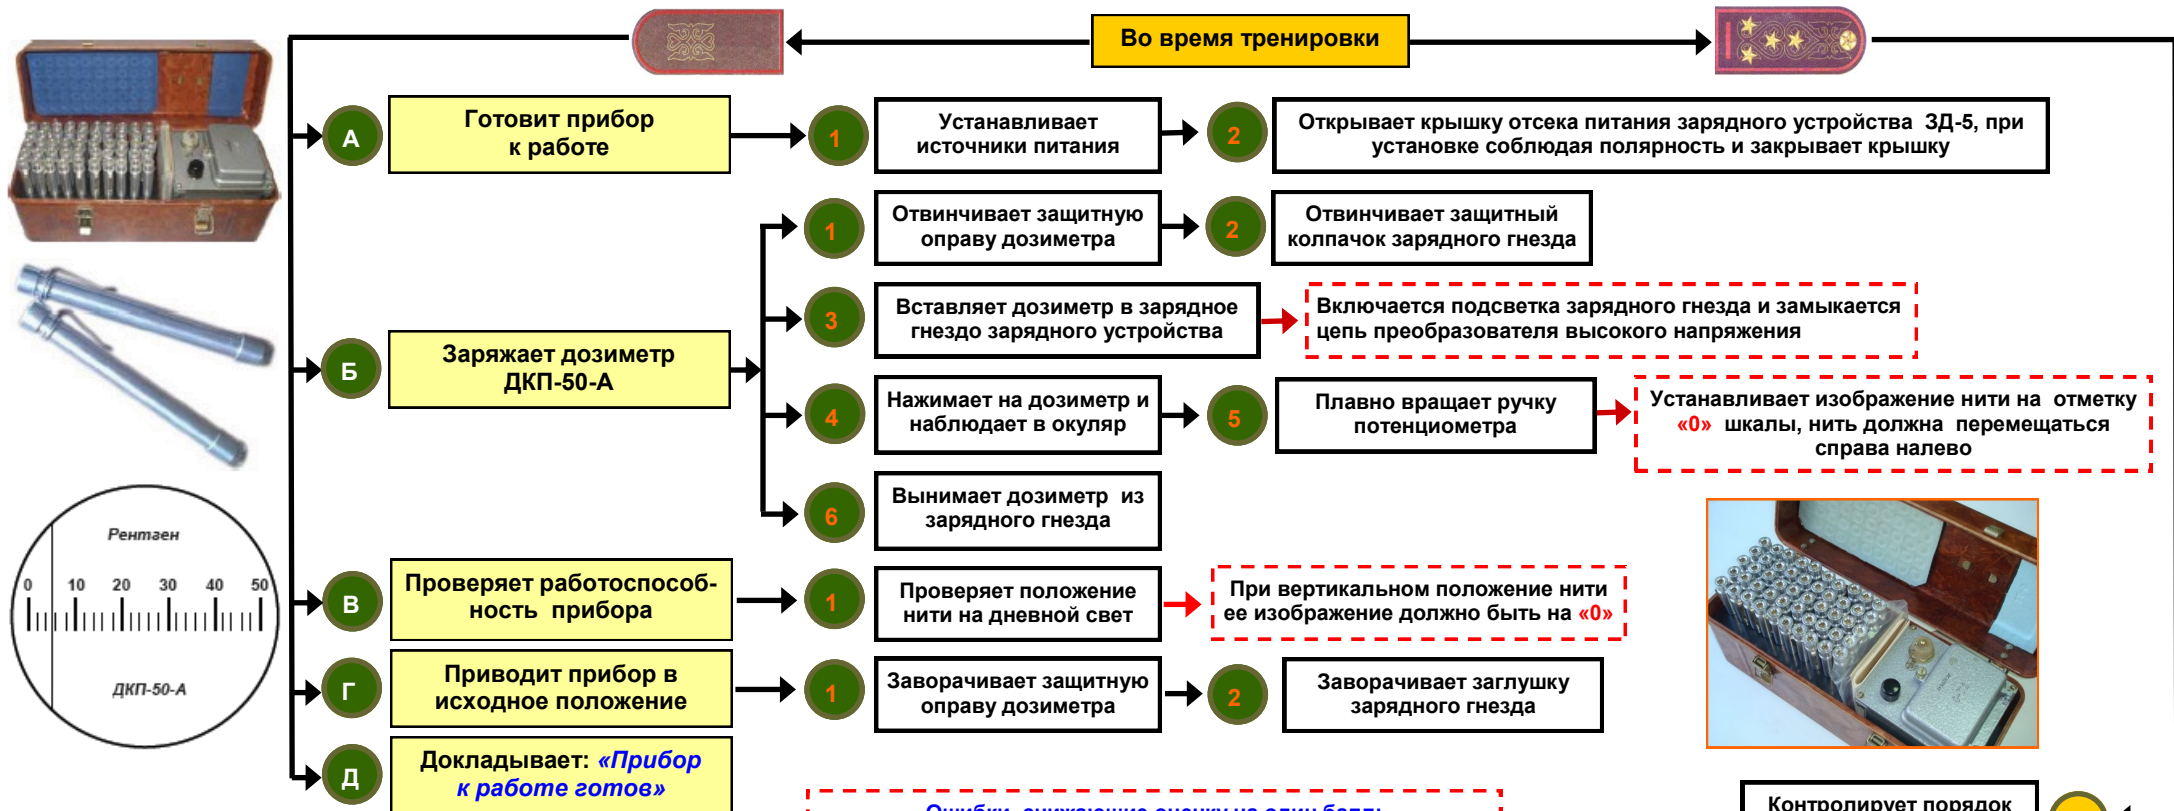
Во время тренировки

А

Готовит прибор к работе

1

Устанавливает источники питания

2

Открывает крышку отсека питания зарядного устройства ЗД-5, при установке соблюдая полярность и закрывает крышку

1

Отвинчивает защитную оправу дозиметра

2

Отвинчивает защитный колпачок зарядного гнезда

Б

Заряжает дозиметр ДКП-50-А

3

Вставляет дозиметр в зарядное гнездо зарядного устройства

Включается подсветка зарядного гнезда и замыкается цепь преобразователя высокого напряжения

4

Нажимает на дозиметр и наблюдает в окуляр

5

Плавно вращает ручку потенциометра

Устанавливает изображение нити на отметку «0» шкалы, нить должна перемещаться справа налево

6

Вынимает дозиметр из зарядного гнезда

Рентген

0 10 20 30 40 50

ДКП-50-А

В

Проверяет работоспособность прибора

1

Проверяет положение нити на дневной свет

При вертикальном положение нити ее изображение должно быть на «0»

Г

Приводит прибор в исходное положение

1

Заворачивает защитную оправу дозиметра

2

Заворачивает заглушку зарядного гнезда

Д

Докладывает: «Прибор к работе готов»

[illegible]

Контролирует порядок